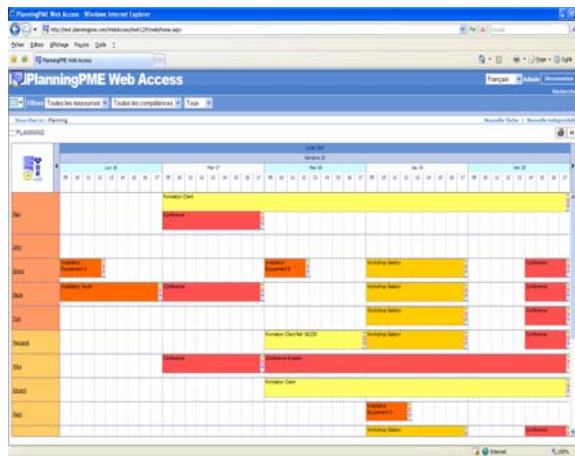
PlanningPME Web Access - Windows Internet Explorer

Fichier Edition Affichage Favoris Outils ?

PlanningPME Web Access

PlanningPME Web Access

Français

Filtres Toutes les ressources Toutes les compétences Tous

PLANNING

Lun 16 | Mar 17 | Mer 18 | Jeu 19 | Ven 20

Formation Client

Conférence

Installation Equipement II

Installation Equipement B

Workshop Gestion

Conférence

Installation South

Conférence

Workshop Gestion

Conférence

Workshop Gestion

Conférence

Formation Client Ref. 56229

Workshop Gestion

Conférence

Conférence

Conférence Rouen

Formation Client

Installation Equipement 2

Workshop Gestion

Internet

100%